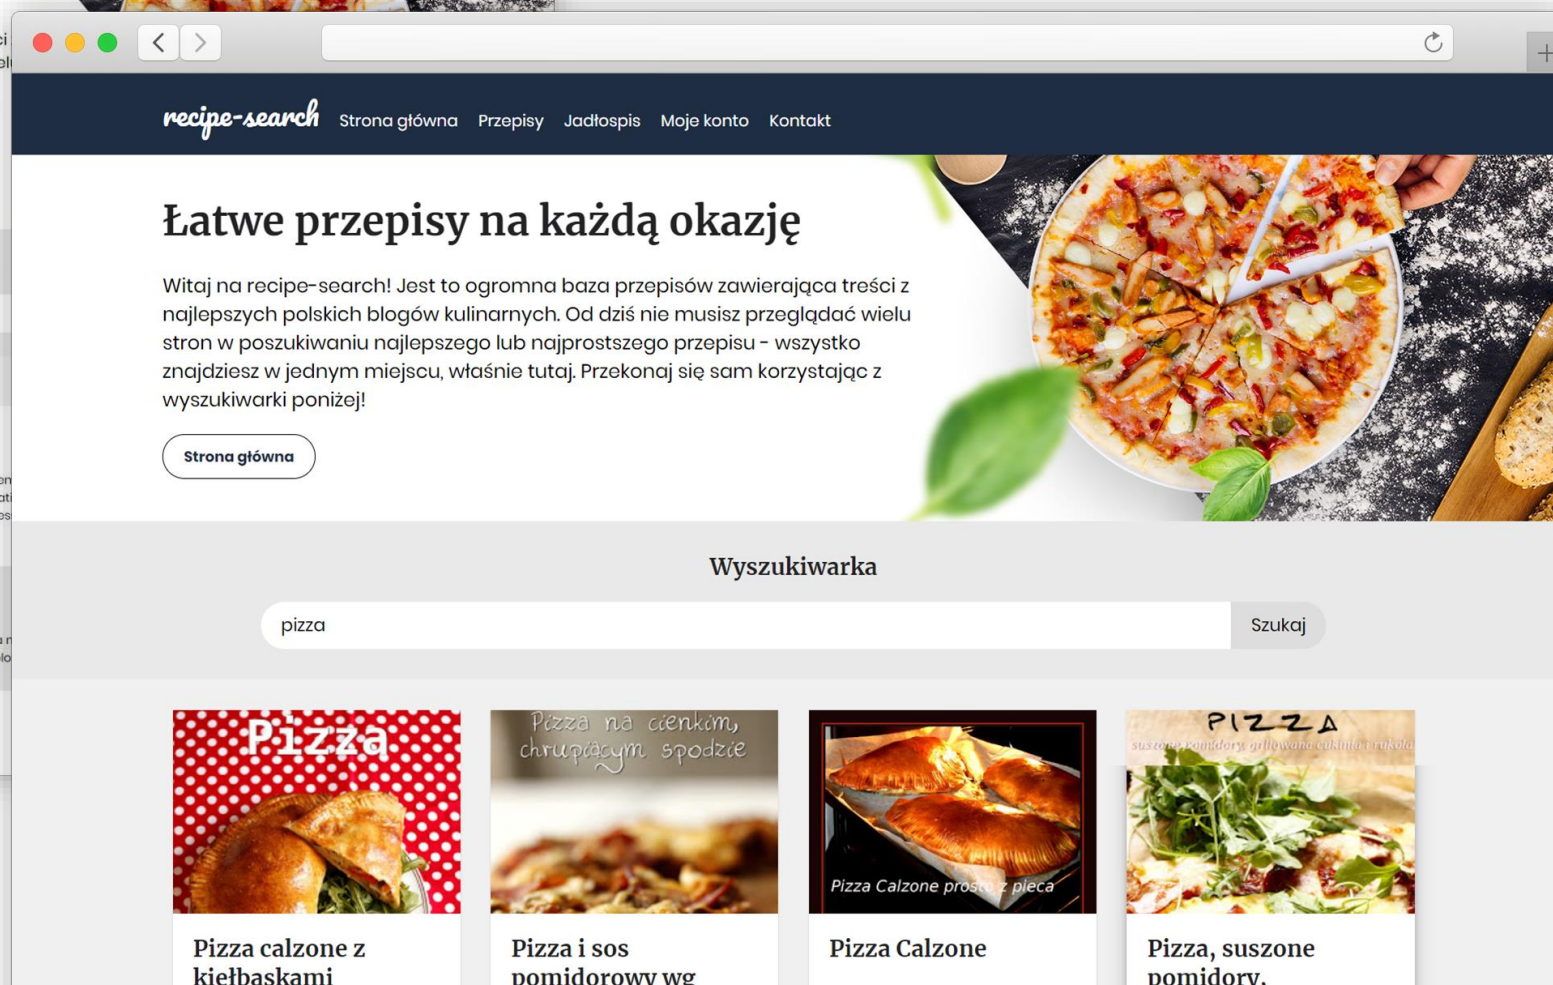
recipe-search Strona główna Przepisy Jadłospis Moje konto Kontakt

Łatwe przepisy na każdą okazję

Witaj na recipe-search! Jest to ogromna baza przepisów zawierająca treści z najlepszych polskich blogów kulinarnych. Od dziś nie musisz przeglądać wielu stron w poszukiwaniu najlepszego lub najprostszego przepisu - wszystko znajdziesz w jednym miejscu, właśnie tutaj. Przekonaj się sam korzystając z wyszukiwarki poniżej!

Strona główna

Wyszukiwarka

pizza

Szukaj

Pizza

Pizza na cienkim, chrupiącym spodzie

Pizza Calzone prosto z pieca

PIZZA
suszone pomidory, grillowana cukinia i rukola

Pizza calzone z kiełbaskami

Pizza i sos pomidorowy wg

Pizza Calzone

Pizza, suszone pomidory,